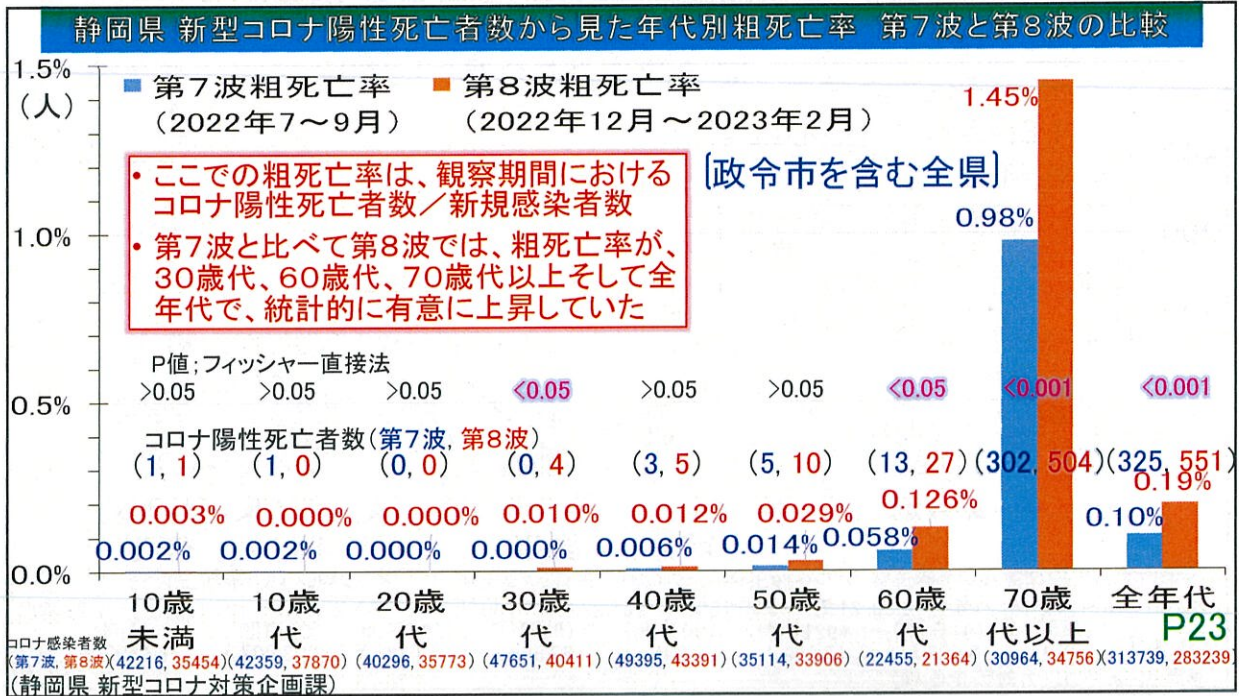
静岡県 新型コロナ陽性死亡者数から見た年代別粗死亡率 第7波と第8波の比較

1.5%
(人)
1.0%
0.5%
0.0%

第7波粗死亡率
(2022年7～9月)
第8波粗死亡率
(2022年12月～2023年2月)

• ここでの粗死亡率は、観察期間におけるコロナ陽性死亡者数／新規感染者数
• 第7波と比べて第8波では、粗死亡率が、30歳代、60歳代、70歳代以上そして全年代で、統計的に有意に上昇していた

[政令市を含む全県]

P値;フィッシャー直接法

| | 10歳未満 | 10歳代 | 20歳代 | 30歳代 | 40歳代 | 50歳代 | 60歳代 | 70歳代以上 | 全年代 |
|---|---|---|---|---|---|---|---|---|---|
| P値 | >0.05 | >0.05 | >0.05 | <0.05 | >0.05 | >0.05 | <0.05 | <0.001 | <0.001 |
| コロナ陽性死亡者数(第7波, 第8波) | (1, 1) | (1, 0) | (0, 0) | (0, 4) | (3, 5) | (5, 10) | (13, 27) | (302, 504) | (325, 551) |
| 第8波 | 0.003% | 0.000% | 0.000% | 0.010% | 0.012% | 0.029% | 0.126% | 1.45% | 0.19% |
| 第7波 | 0.002% | 0.002% | 0.000% | 0.000% | 0.006% | 0.014% | 0.058% | 0.98% | 0.10% |
| コロナ感染者数(第7波, 第8波) | (42216, 35454) | (42359, 37870) | (40296, 35773) | (47651, 40411) | (49395, 43391) | (35114, 33906) | (22455, 21364) | (30964, 34756) | (313739, 283239) |

P23
(静岡県 新型コロナ対策企画課)